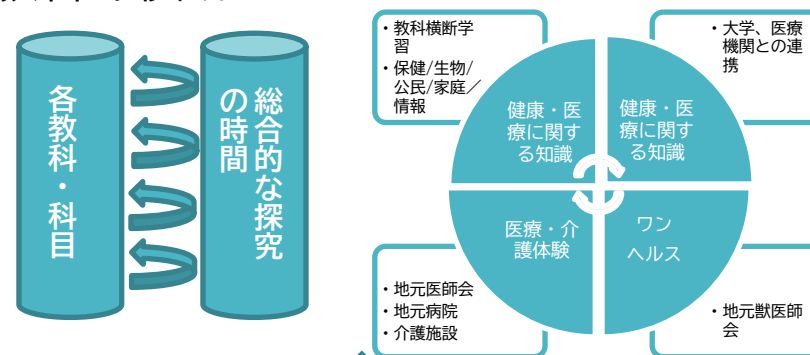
各教科・科目

総合的な探究の時間

・教科横断学習
・保健/生物/公民/家庭/情報

・大学、医療機関との連携

健康・医療に関する知識

健康・医療に関する知識

医療・介護体験

ワンヘルス

・地元医師会
・地元病院
・介護施設

・地元獣医師会